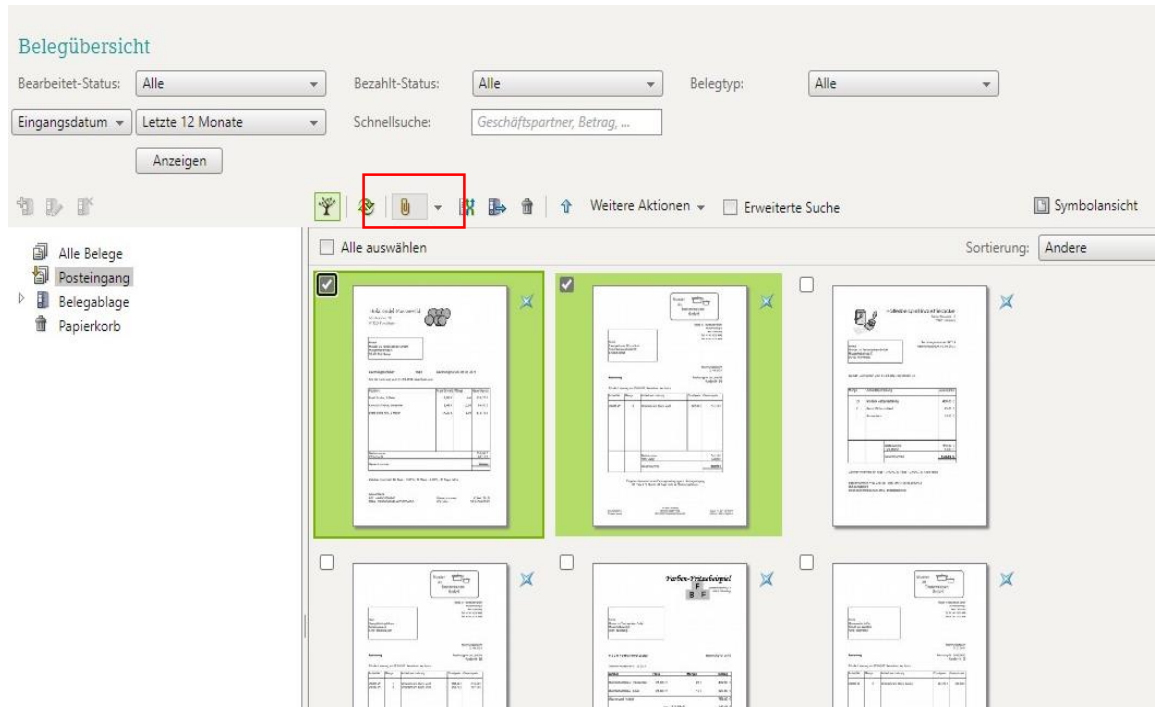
Belegübersicht

Bearbeitet-Status: Alle
Bezahlt-Status: Alle
Belegtyp: Alle

Eingangsdatum
Letzte 12 Monate
Schnellsuche: Geschäftspartner, Betrag, ...

Anzeigen

Weitere Aktionen
Erweiterte Suche
Symbolansicht

Alle Belege
Posteingang
Belegablage
Papierkorb

Alle auswählen
Sortierung: Andere

Farben-Tritschwipel